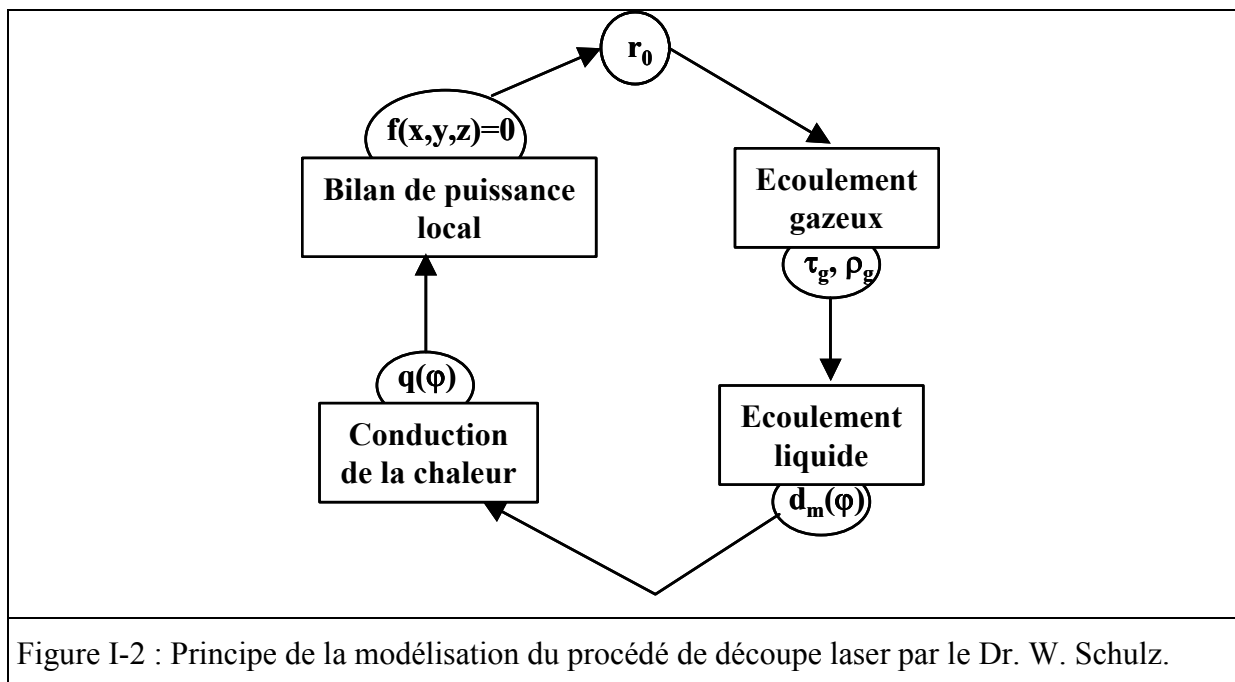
$r_0$

$f(x,y,z)=0$

Bilan de puissance local

Ecoulement gazeux

$\tau_g, \rho_g$

$q(\varphi)$

Conduction de la chaleur

Ecoulement liquide

$d_m(\varphi)$

Figure I-2 : Principe de la modélisation du procédé de découpe laser par le Dr. W. Schulz.